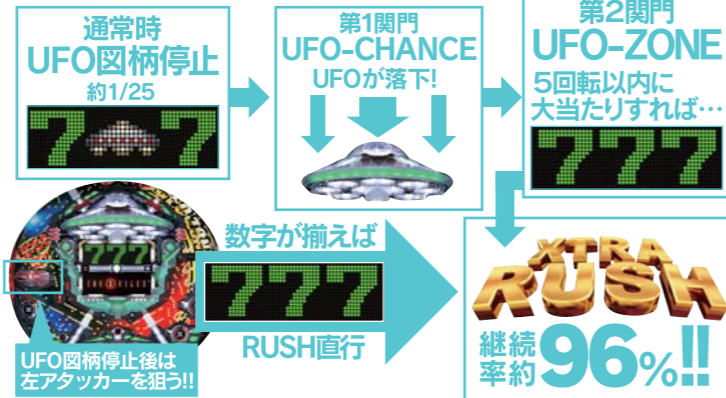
通常時
UFO図柄停止
約1/25
7 7

第1関門
UFO-CHANCE
UFOが落下!

第2関門
UFO-ZONE
5回転以内に
大当たりすれば…
777

777

数字が揃えば
777
RUSH直行

UFO図柄停止後は
左アタッカーを狙う!!

XTRA
RUSH
継続
率約 96%!!